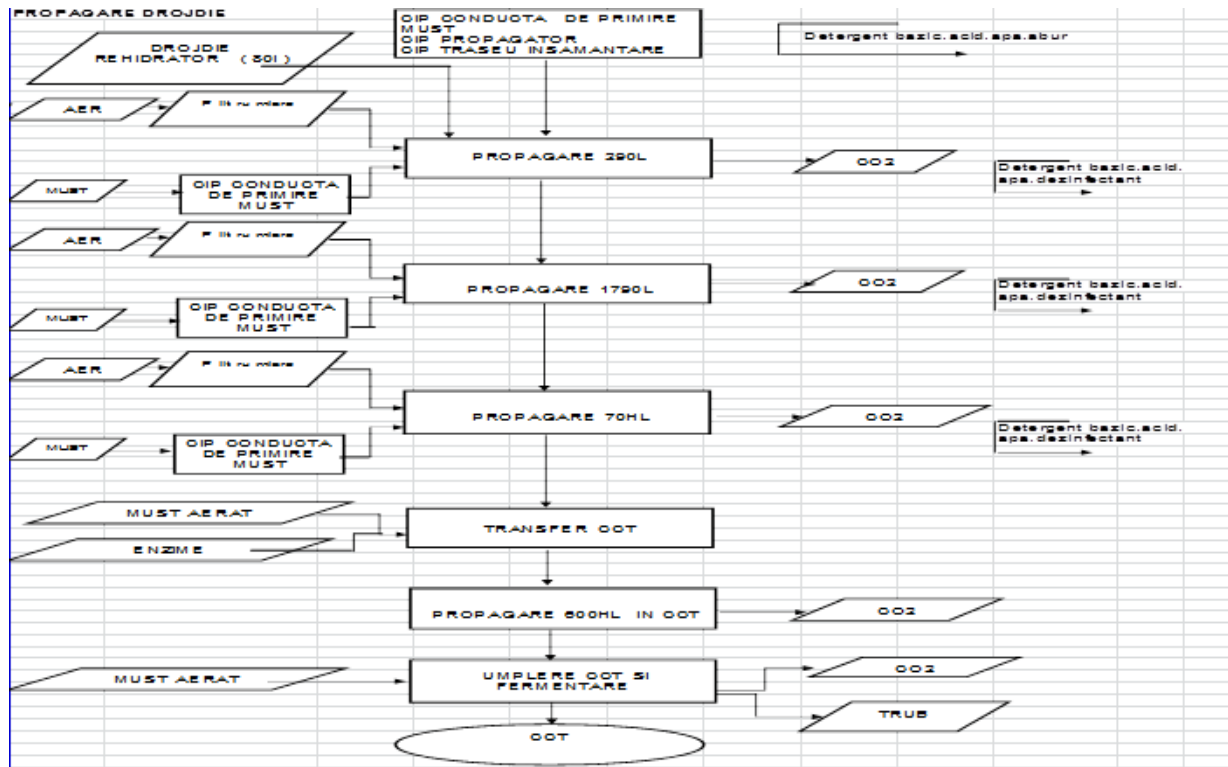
PROPAGARE DROJDIE

CIP CONDUCTA DE PRIMIRE MUST
CIP PROPAGATOR
CIP TRASEU INSAMANTARE

Detergent bazic.acid.apa.abur

DROJDIE REHIDRATOR (80l)

AER

Filtru aer

PROPAGARE 290L

CO2

Detergent bazic.acid. apa.dezinfectant

MUST

CIP CONDUCTA DE PRIMIRE MUST

AER

Filtru aer

PROPAGARE 1790L

CO2

Detergent bazic.acid. apa.dezinfectant

MUST

CIP CONDUCTA DE PRIMIRE MUST

AER

Filtru aer

PROPAGARE 70HL

CO2

Detergent bazic.acid. apa.dezinfectant

MUST

CIP CONDUCTA DE PRIMIRE MUST

MUST AERAT

ENZIME

TRANSFER CCT

PROPAGARE 800HL IN CCT

CO2

MUST AERAT

UMPLERE CCT SI FERMENTARE

CO2

TRUB

CCT